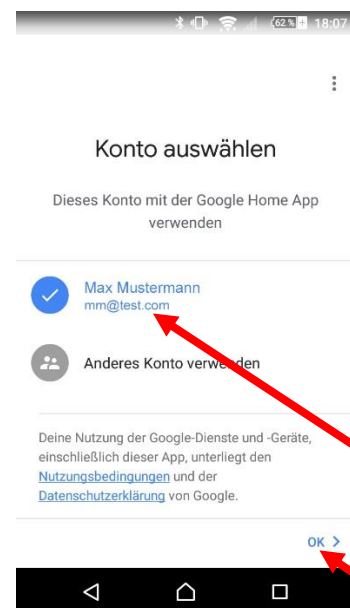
62% 18:07

Konto auswählen

Dieses Konto mit der Google Home App verwenden

Max Mustermann
mm@test.com

Anderes Konto verwenden

Deine Nutzung der Google-Dienste und -Geräte, einschließlich dieser App, unterliegt den Nutzungsbedingungen und der Datenschutzerklärung von Google.

OK >